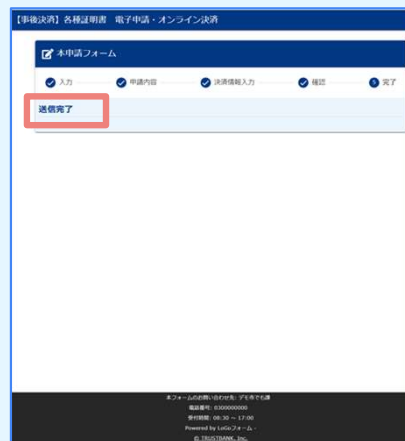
【事後決済】各種証明書　電子申請・オンライン決済

本申請フォーム

入力
申請内容
決済情報入力
確認
5 完了

送信完了

本フォームのお問い合わせ先: デモ市でも課
電話番号: 0300000000
受付時間: 08:30 ～ 17:00
Powered by LoGoフォーム -
© TRUSTBANK, Inc.